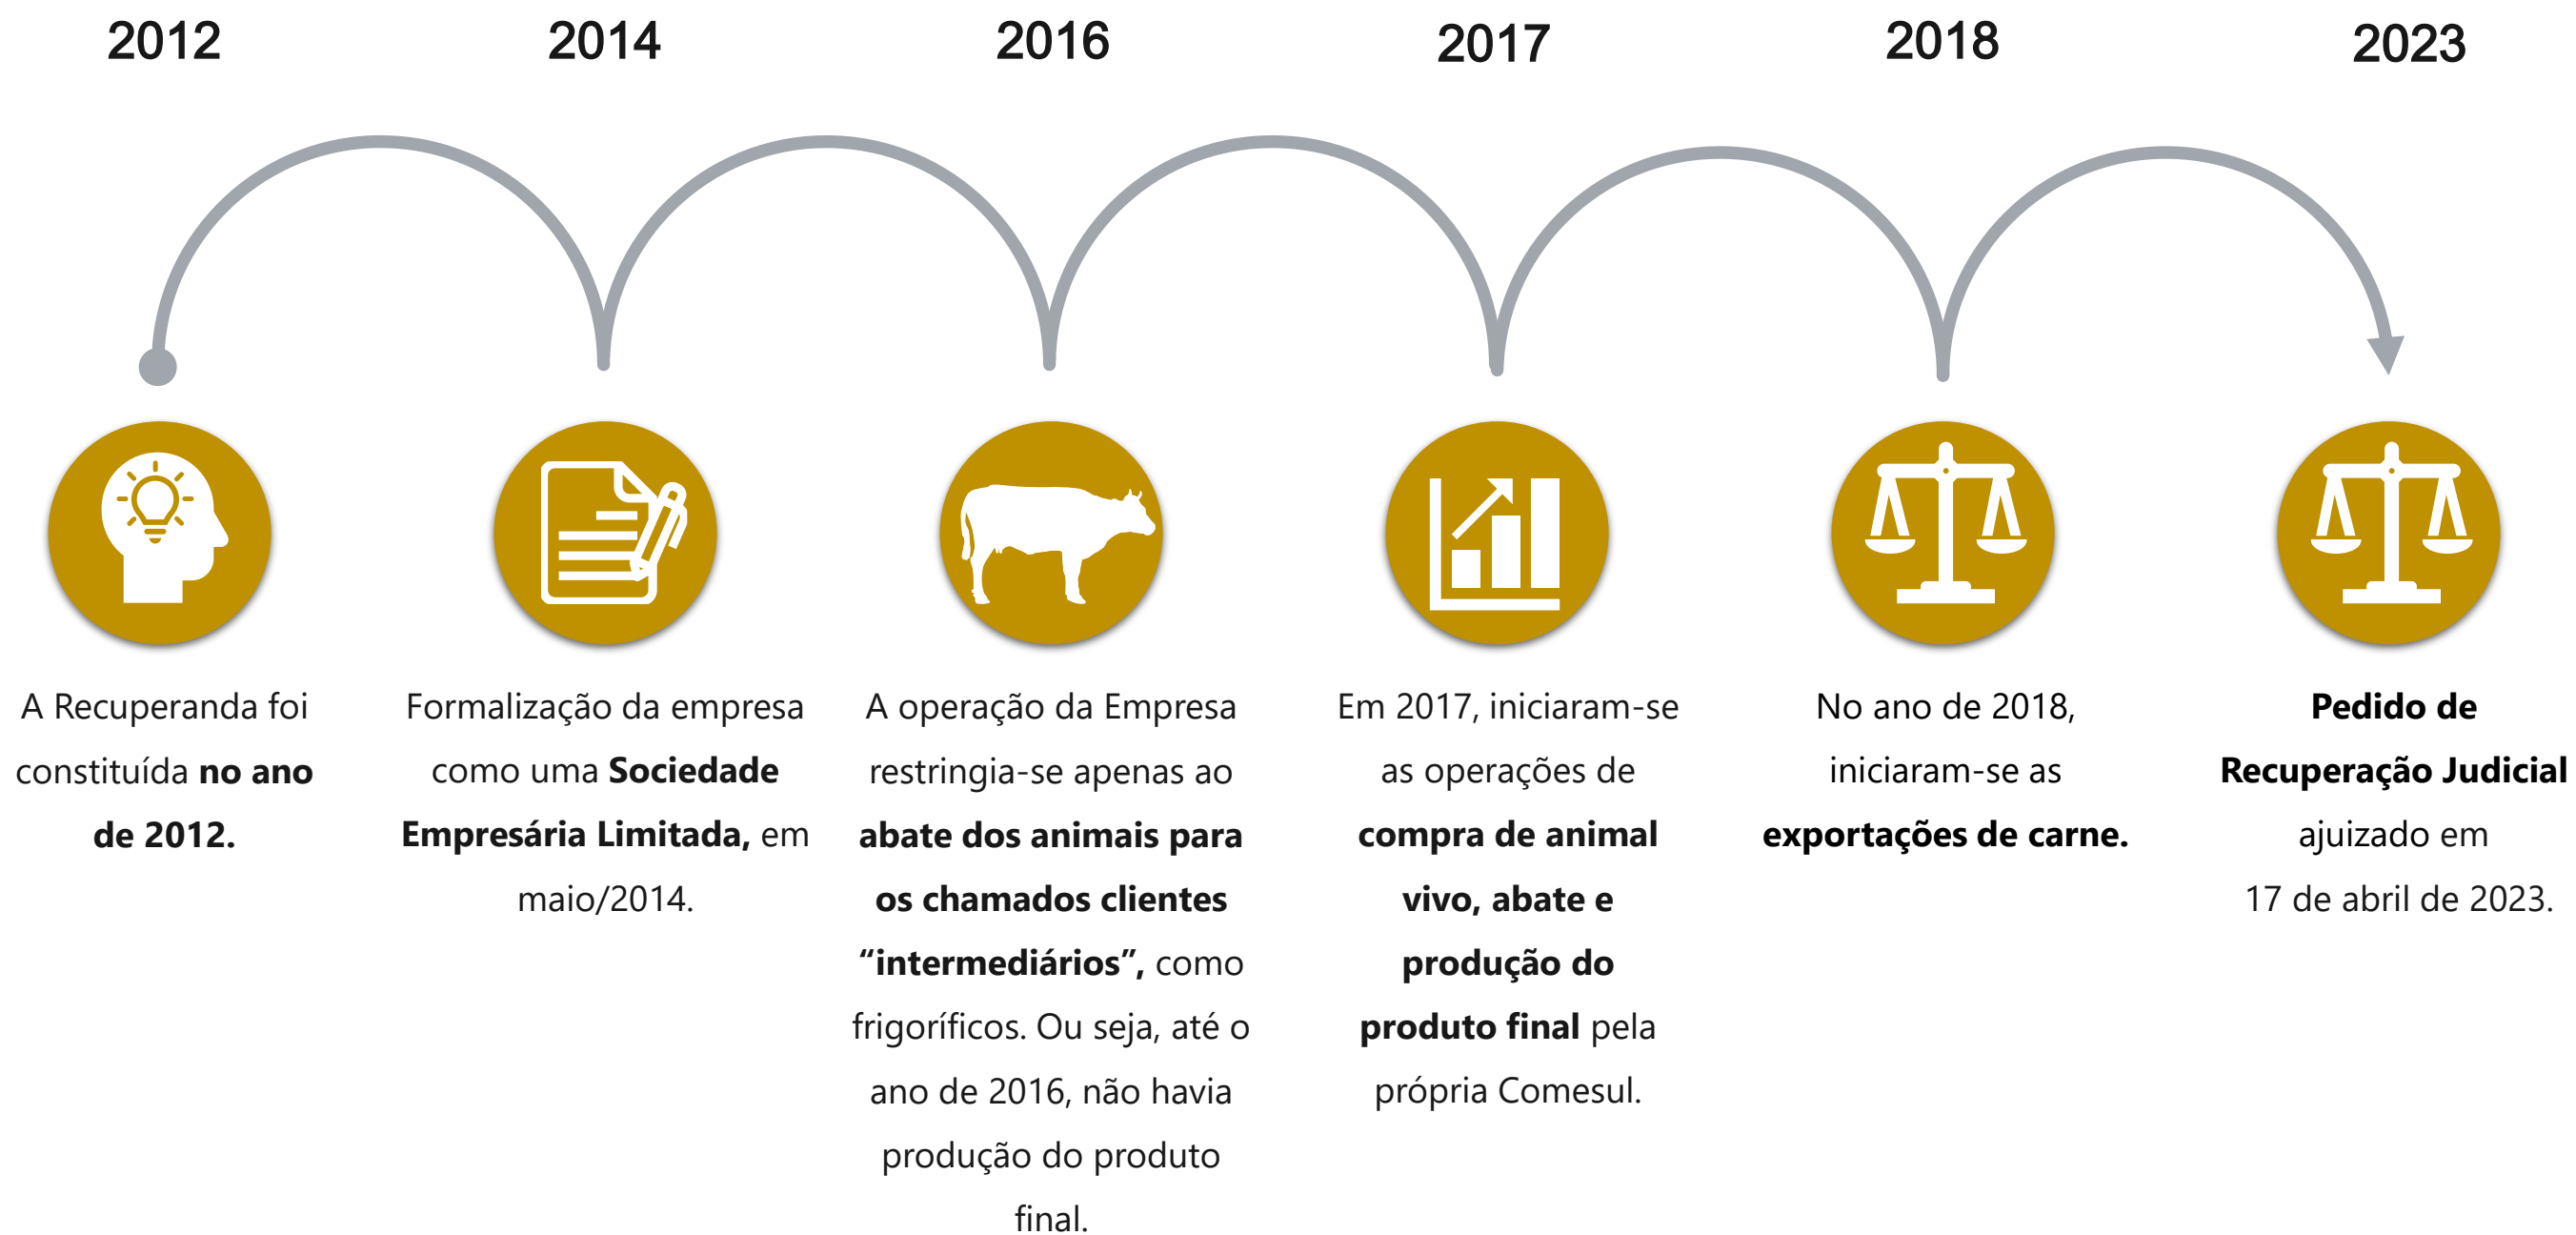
2012

A Recuperanda foi constituída no ano de 2012.

2014

Formalização da empresa como uma Sociedade Empresária Limitada, em maio/2014.

2016

A operação da Empresa restringia-se apenas ao abate dos animais para os chamados clientes “intermediários”, como frigoríficos. Ou seja, até o ano de 2016, não havia produção do produto final.

2017

Em 2017, iniciaram-se as operações de compra de animal vivo, abate e produção do produto final pela própria Comesul.

2018

No ano de 2018, iniciaram-se as exportações de carne.

2023

Pedido de Recuperação Judicial ajuizado em 17 de abril de 2023.